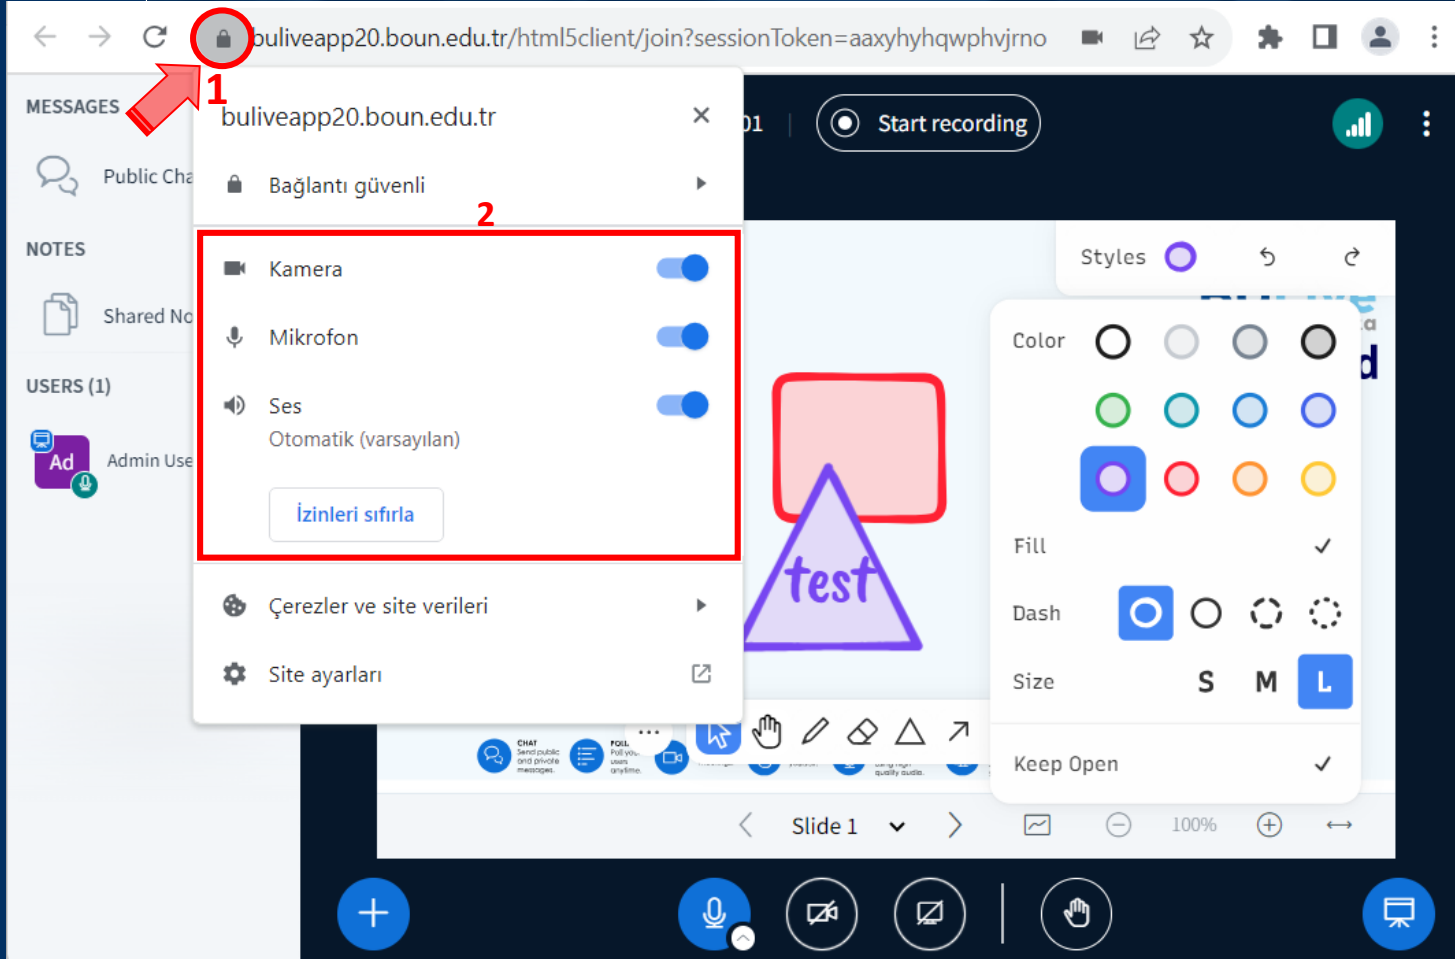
buliveapp20.boun.edu.tr/html5client/join?sessionToken=aaxyhyhqwphvjrno

1

MESSAGES

Public Cha

NOTES

Shared No

USERS (1)

Ad

Admin Use

buliveapp20.boun.edu.tr

×

Bağlantı güvenli

2

Kamera

Mikrofon

Ses

Otomatik (varsayılan)

İzinleri sıfırla

Çerezler ve site verileri

Site ayarları

01

Start recording

Styles

Color

Fill

Dash

Size

S

M

L

Keep Open

test

Slide 1

100%